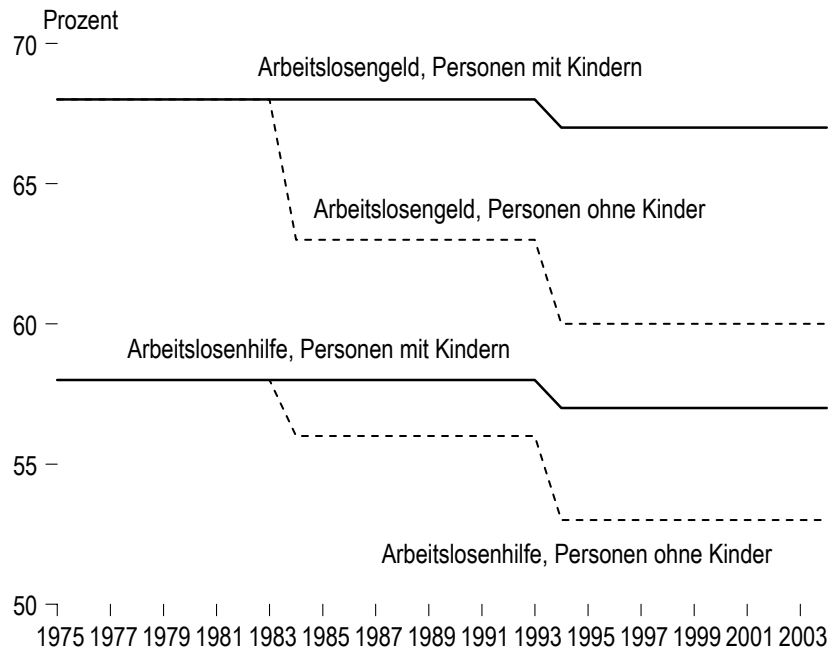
Prozent
70
65
60
55
50

Arbeitslosengeld, Personen mit Kindern
Arbeitslosengeld, Personen ohne Kinder
Arbeitslosenhilfe, Personen mit Kindern
Arbeitslosenhilfe, Personen ohne Kinder

1975 1977 1979 1981 1983 1985 1987 1989 1991 1993 1995 1997 1999 2001 2003